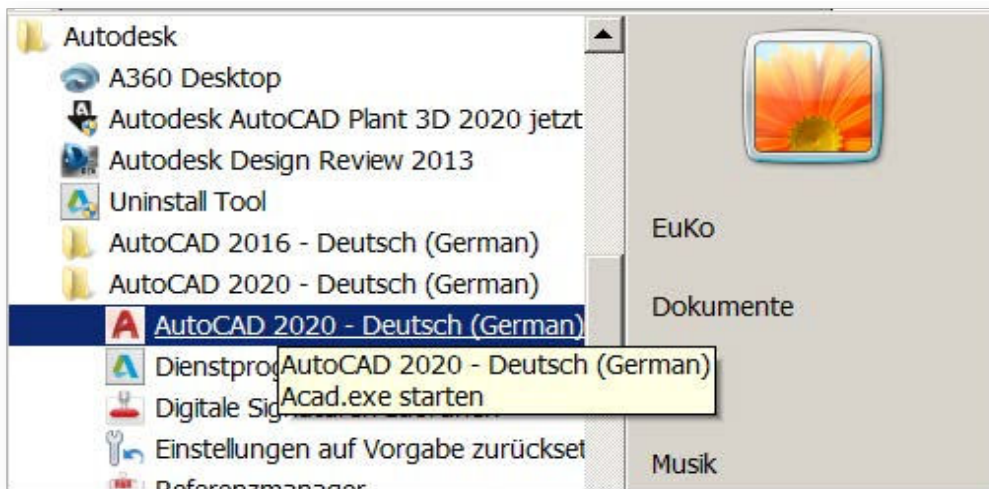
Autodesk
A360 Desktop
Autodesk AutoCAD Plant 3D 2020 jetzt
Autodesk Design Review 2013
Uninstall Tool
AutoCAD 2016 - Deutsch (German)
AutoCAD 2020 - Deutsch (German)
AutoCAD 2020 - Deutsch (German)
Dienstpro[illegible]
Digitale Si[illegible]
Einstellungen auf Vorgabe zurückset
Referenzmanager

AutoCAD 2020 - Deutsch (German)
Acad.exe starten

EuKo
Dokumente
Musik